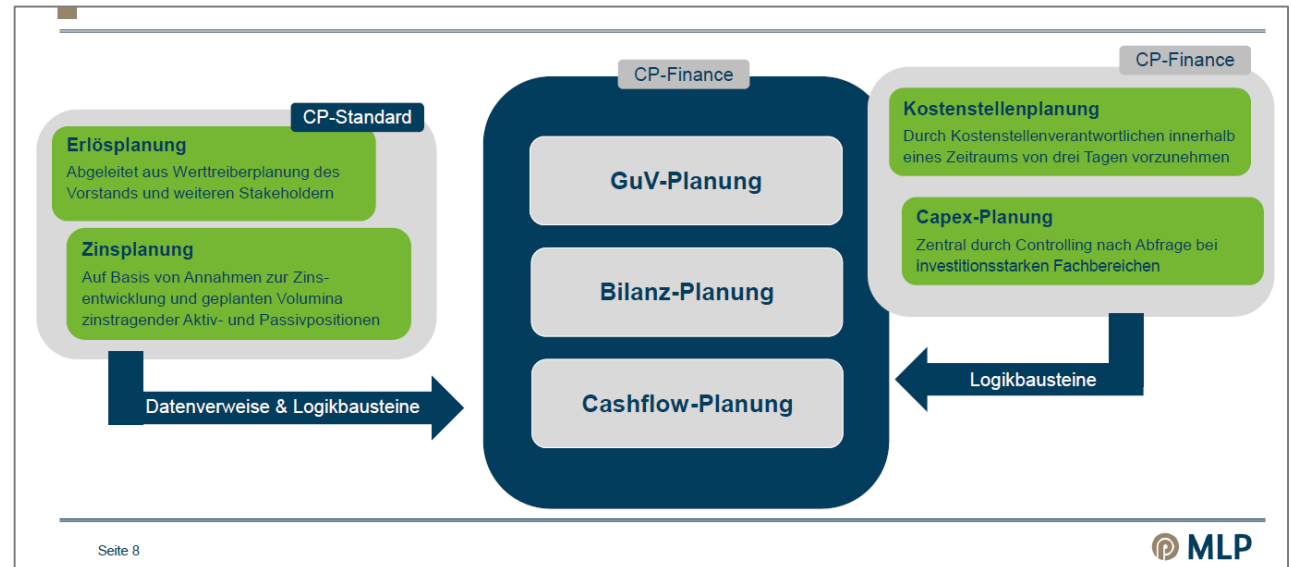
CP-Standard

Erlösplanung
Abgeleitet aus Werttreiberplanung des Vorstands und weiteren Stakeholdern

Zinsplanung
Auf Basis von Annahmen zur Zinsentwicklung und geplanten Volumina zinstragender Aktiv- und Passivpositionen

Datenverweise & Logikbausteine

CP-Finance

GuV-Planung

Bilanz-Planung

Cashflow-Planung

CP-Finance

Kostenstellenplanung
Durch Kostenstellenverantwortlichen innerhalb eines Zeitraums von drei Tagen vorzunehmen

Capex-Planung
Zentral durch Controlling nach Abfrage bei investitionsstarken Fachbereichen

Logikbausteine

Seite 8

MLP